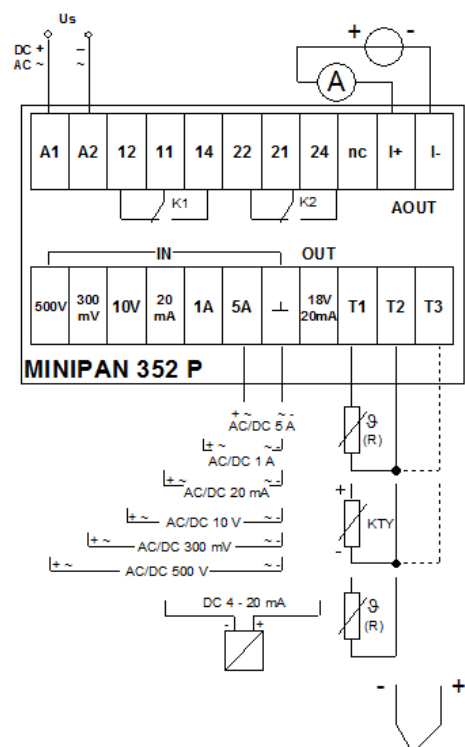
Us
DC +
AC ~
–
~
+
-
A
A1
A2
12
11
14
22
21
24
nc
I+
I-
K1
K2
AOUT
IN
OUT
500V
300 mV
10V
20 mA
1A
5A
⊥
18V 20mA
T1
T2
T3
MINIPAN 352 P
+ ~
~ -
AC/DC 5 A
+ ~
~ -
AC/DC 1 A
+ ~
~ -
AC/DC 20 mA
+ ~
AC/DC 10 V
~ -
+ ~
AC/DC 300 mV
~ -
+ ~
AC/DC 500 V
~ -
ϑ
(R)
+
KTY
-
DC 4 - 20 mA
-
+
ϑ
(R)
-
+